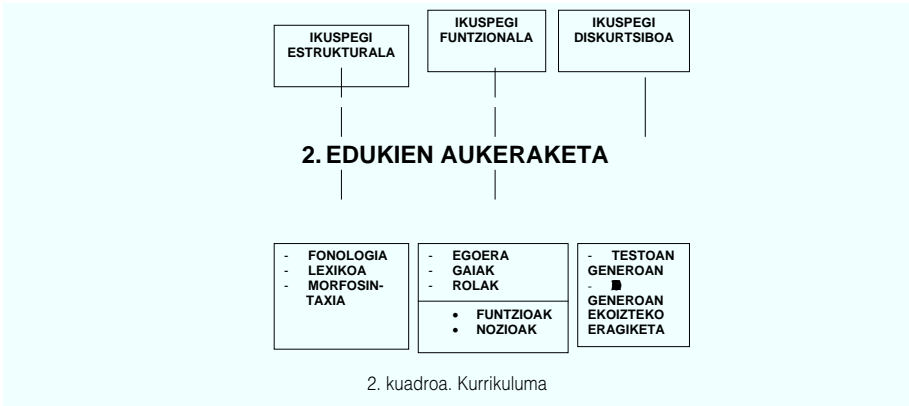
IKUSPEGI ESTRUKTURALA

IKUSPEGI FUNTZIONALA

IKUSPEGI DISKURTSIBOA

2. EDUKIEN AUKERAKETA

- FONOLOGIA
- LEXIKOA
- MORFOSINTAXIA

- EGOERA
- GAIAK
- ROLAK

• FUNTZIOAK
• NOZIOAK

- TESTOAN GENEROAN
- GENEROAN EKOIZTEKO ERAGIKETA

2. kuadroa. Kurrikuluma